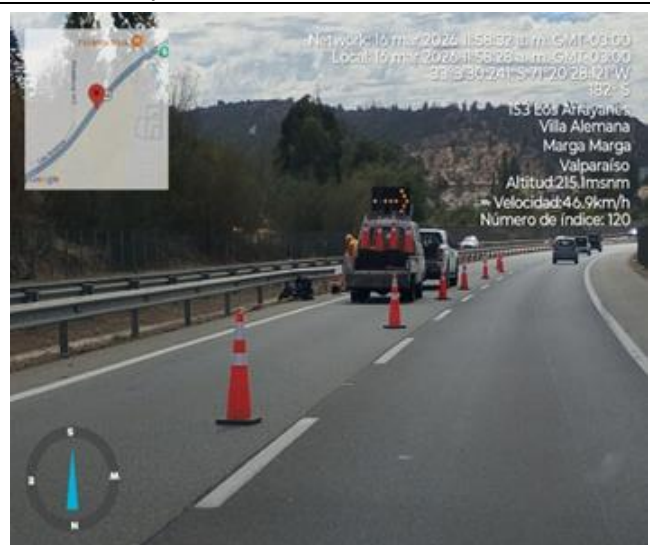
Network: 16 mar 2026 11:58:32 a. m. GMT-03:00
Local: 16 mar 2026 11:58:28 a. m. GMT-03:00
33°3'30.241"S 71°20'28.121"W
182° S
153 Los Arrayanes
Villa Alemana
Marga Marga
Valparaíso
Altitud:215.1msnm
Velocidad:46.9km/h
Número de índice: 120

Google

S
E
W
N